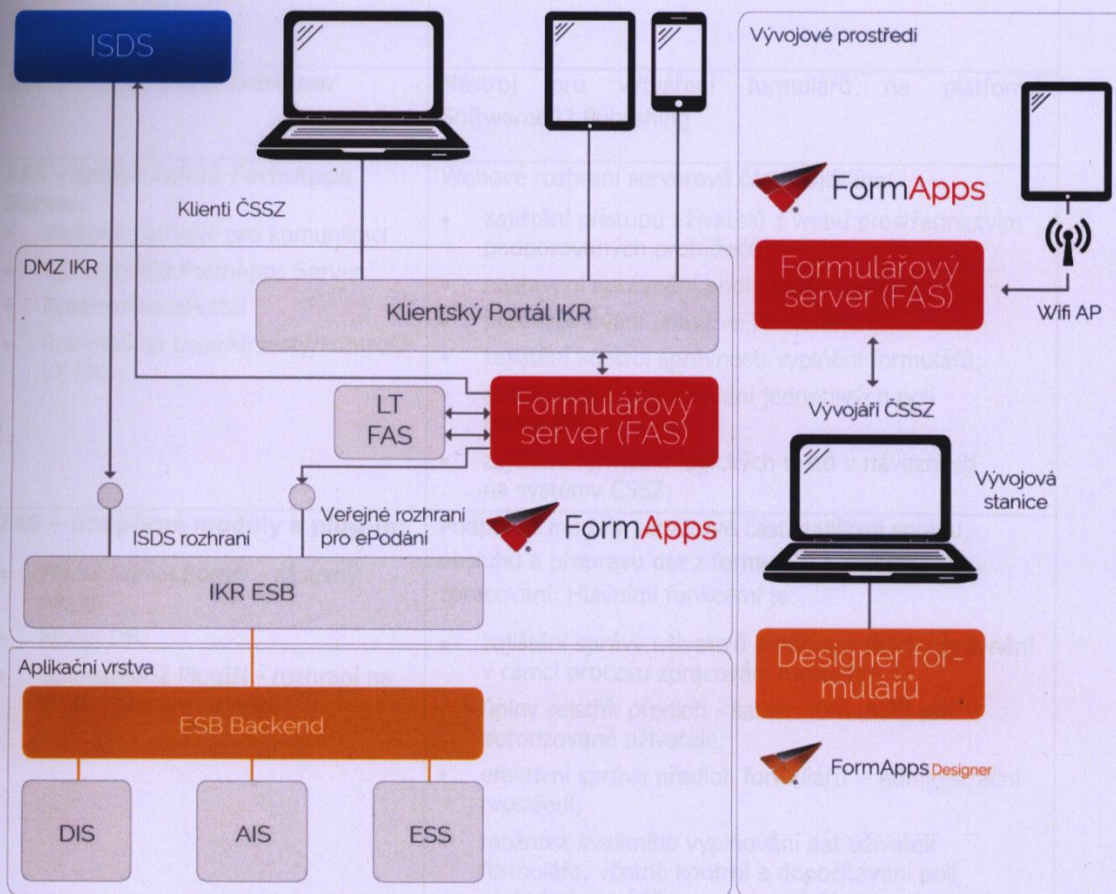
ISDS

Klienti ČSSZ

DMZ IKR

Klientský Portál IKR

LT FAS

Formulářový server (FAS)

ISDS rozhraní

Veřejné rozhraní pro ePodání

FormApps

IKR ESB

Aplikační vrstva

ESB Backend

DIS

AIS

ESS

Vývojové prostředí

FormApps

Formulářový server (FAS)

Wifi AP

Vývojáři ČSSZ

Vývojová stanice

Designer formulářů

FormApps Designer